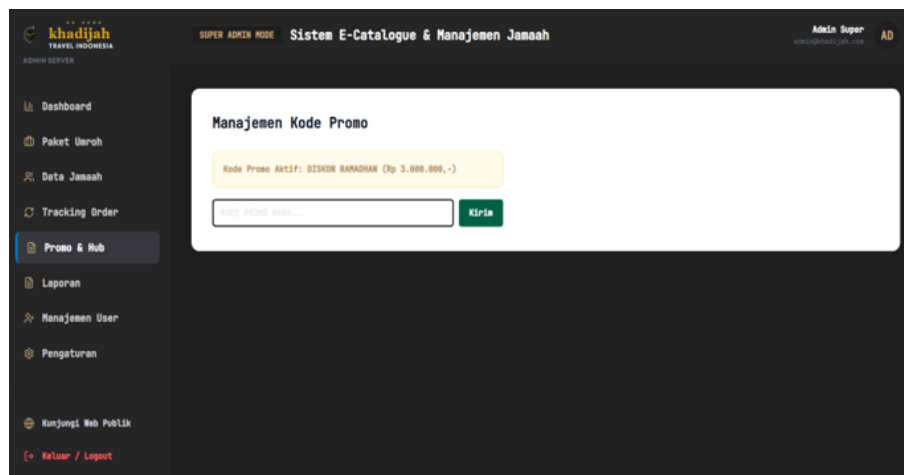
khadijah
TRAVEL INDONESIA
ADMIN SERVER

Dashboard
Paket Umroh
Data Jamaah
Tracking Order
Promo & Hub
Laporan
Manajemen User
Pengaturan

Kunjungi Web Publik
Keluar / Logout

SUPER ADMIN MODE
Sistem E-Catalogue & Manajemen Jamaah

Admin Super
admin@khadijah.com
AD

Manajemen Kode Promo

Kode Promo Aktif: DISKON RAMADHAN (Rp 3.000.000,-)

KODE PROMO BARU...
Kirim